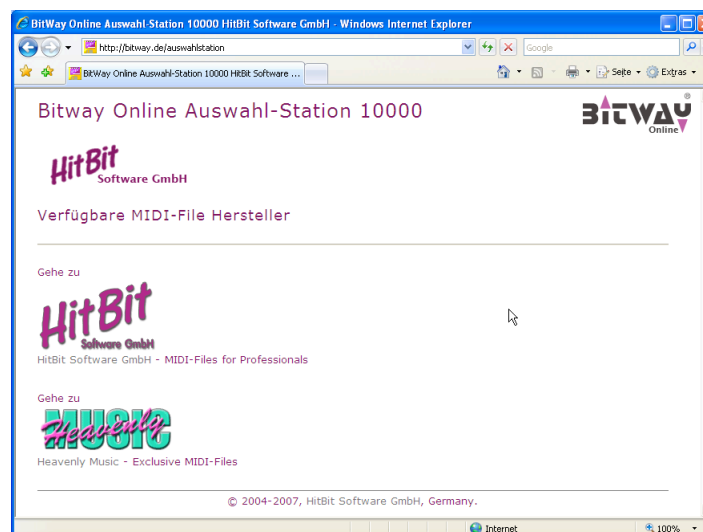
BitWay Online Auswahl-Station 10000 HitBit Software GmbH - Windows Internet Explorer

http://bitway.de/auswahlstation

Google

BitWay Online Auswahl-Station 10000 HitBit Software ...

Seite ▾ Extras ▾

Bitway Online Auswahl-Station 10000

BITWAY Online

HitBit Software GmbH

Verfügbare MIDI-File Hersteller

Gehe zu

HitBit Software GmbH

HitBit Software GmbH - MIDI-Files for Professionals

Gehe zu

Heavenly MUSIC

Heavenly Music - Exclusive MIDI-Files

© 2004-2007, HitBit Software GmbH, Germany.

Internet

100%